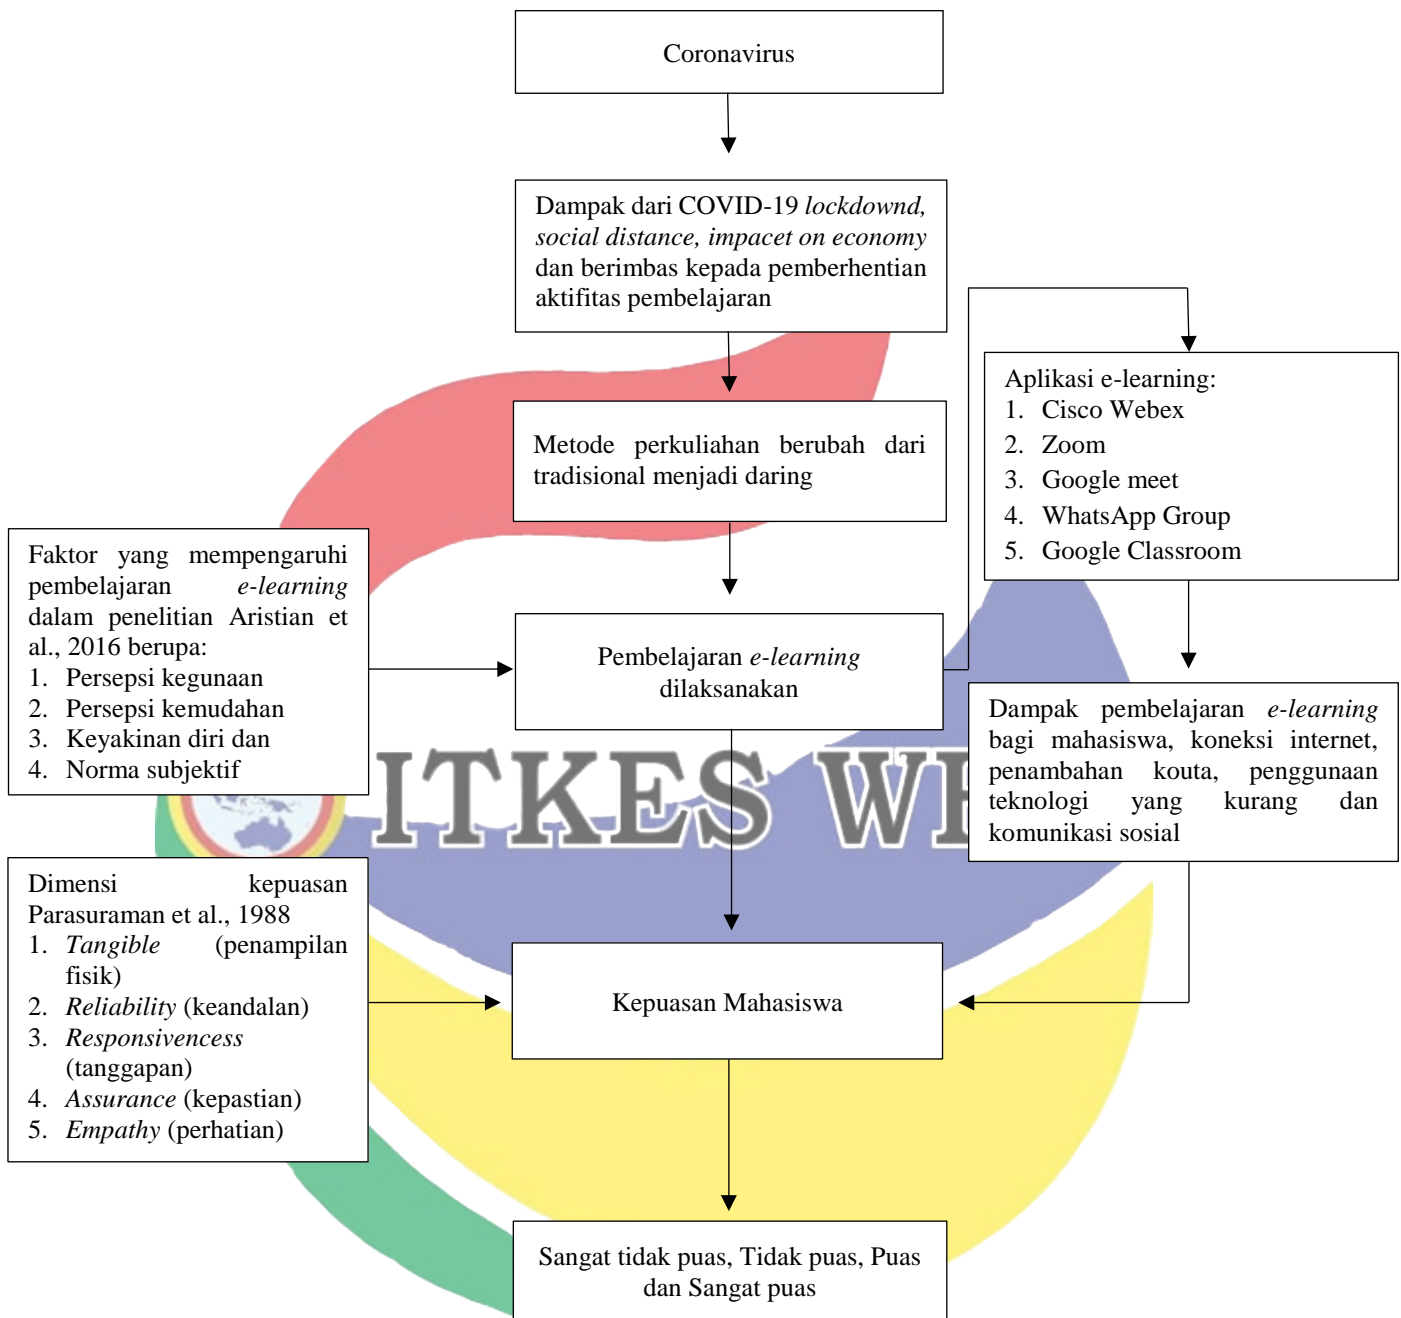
Coronavirus

Dampak dari COVID-19 *lockdownd, social distance, impacet on economy* dan berimbas kepada pemberhentian aktifitas pembelajaran

Metode perkuliahan berubah dari tradisional menjadi daring

Aplikasi e-learning:
1. Cisco Webex
2. Zoom
3. Google meet
4. WhatsApp Group
5. Google Classroom

Faktor yang mempengaruhi pembelajaran *e-learning* dalam penelitian Aristian et al., 2016 berupa:
1. Persepsi kegunaan
2. Persepsi kemudahan
3. Keyakinan diri dan
4. Norma subjektif

Pembelajaran *e-learning* dilaksanakan

Dampak pembelajaran *e-learning* bagi mahasiswa, koneksi internet, penambahan kouta, penggunaan teknologi yang kurang dan komunikasi sosial

ITKES WI

Dimensi kepuasan Parasuraman et al., 1988
1. *Tangible* (penampilan fisik)
2. *Reliability* (keandalan)
3. *Responsivencess* (tanggapan)
4. *Assurance* (kepastian)
5. *Empathy* (perhatian)

Kepuasan Mahasiswa

Sangat tidak puas, Tidak puas, Puas dan Sangat puas